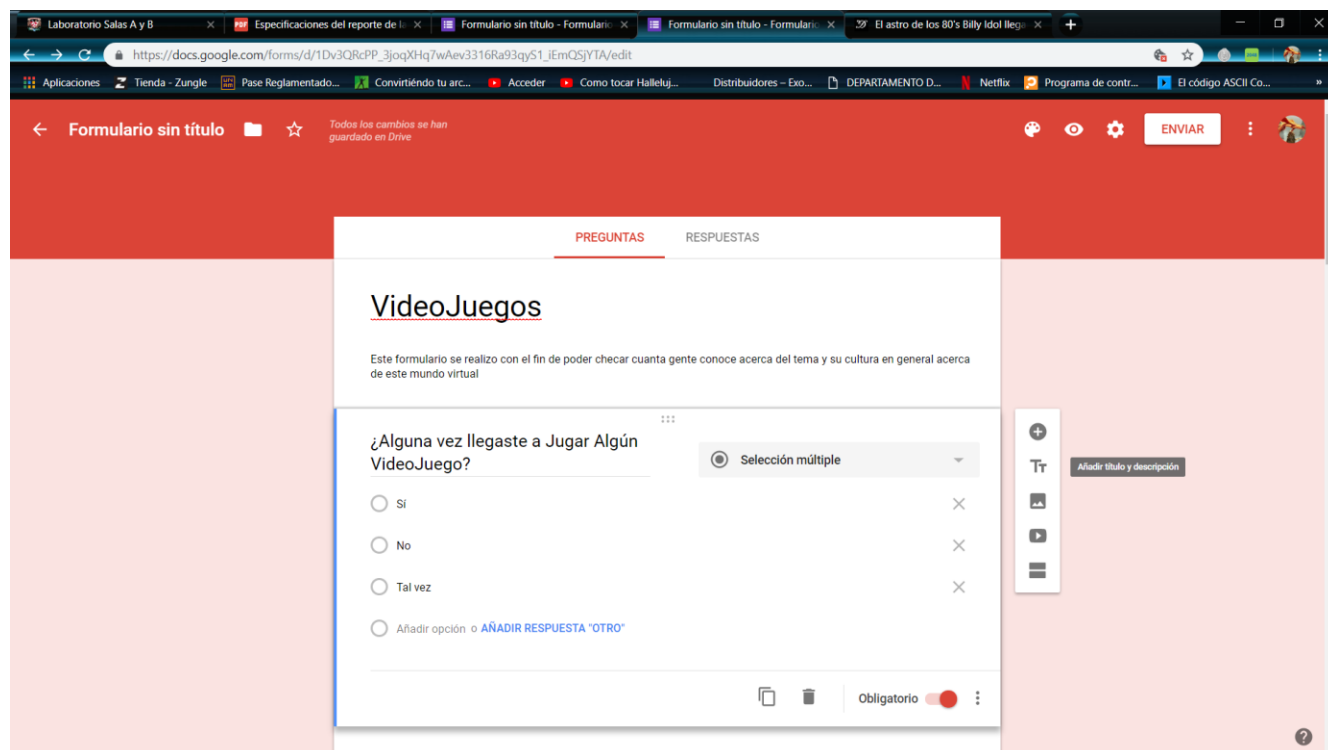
Laboratorio Salas A y B ×
Especificaciones del reporte de l ×
Formulario sin título - Formulari ×
Formulario sin título - Formulari ×
El astro de los 80's Billy Idol llega ×
+

https://docs.google.com/forms/d/1Dv3QRcPP_3joqXHq7wAev3316Ra93qyS1_iEmQSjYTA/edit

Aplicaciones
Tienda - Zungle
Pase Reglamentado...
Convirtiéndo tu arc...
Acceder
Como tocar Halleluj...
Distribuidores – Exo...
DEPARTAMENTO D...
Netflix
Programa de contr...
El código ASCII Co...
»

Formulario sin título

Todos los cambios se han guardado en Drive

ENVIAR

PREGUNTAS
RESPUESTAS

VideoJuegos

Este formulario se realizo con el fin de poder checar cuanta gente conoce acerca del tema y su cultura en general acerca de este mundo virtual

¿Alguna vez llegaste a Jugar Algún VideoJuego?

Selección múltiple

Añadir título y descripción

Sí

No

Tal vez

Añadir opción o AÑADIR RESPUESTA "OTRO"

Obligatorio